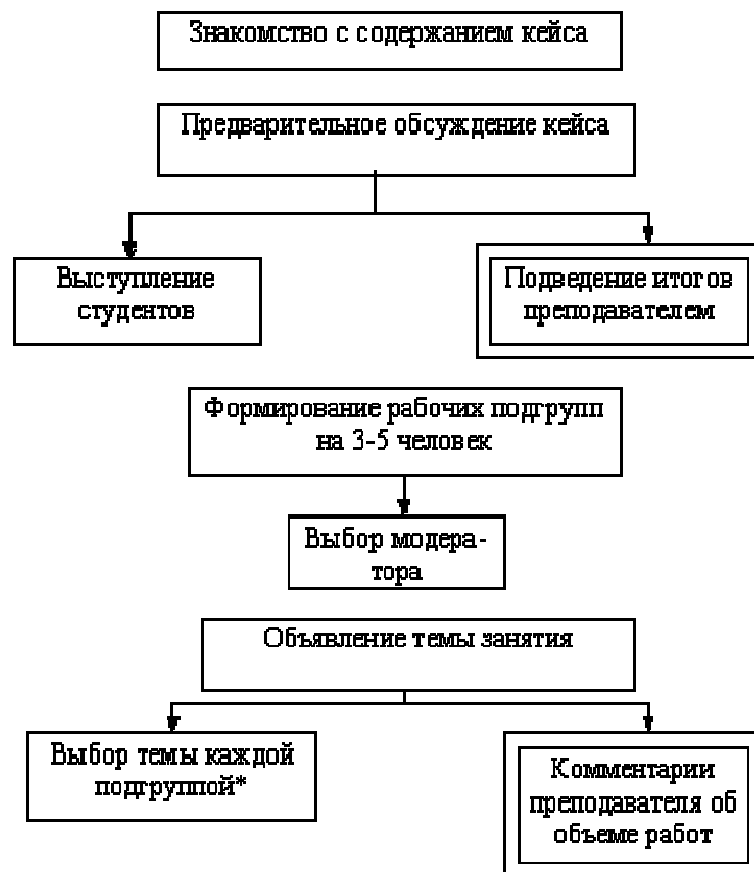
Знакомство с содержанием кейса

Предварительное обсуждение кейса

Выступление студентов

Подведение итогов преподавателем

Формирование рабочих подгрупп на 3-5 человек

Выбор модера-тора

Объявление темы занятия

Выбор темы каждой подгруппой*

Комментарии преподавателя об объеме работ